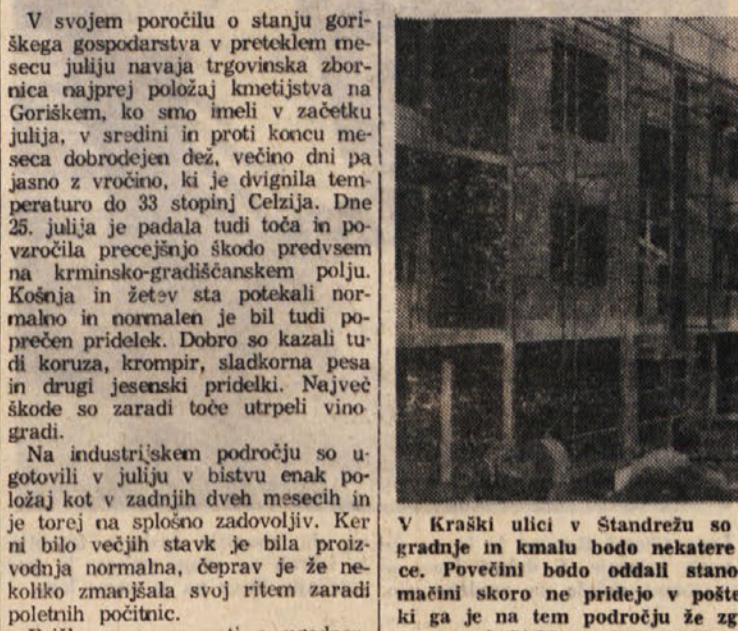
V svojem poročilu o stanju goriškega gospodarstva v preteklem mesecu juliju navaja trgovinska zbornica najprej položaj kmetijstva na Goriškem, ko smo imeli v začetku julija, v sredini in proti koncu meseca dobrodejen dež, večino dni pa jasno z vročino, ki je dvignila temperaturo do 33 stopinj Celzija. Dne 25. julija je padala tudi toča in povzročila precejšnjo škodo predvsem na krminsko-gradiščanskem polju. Košnja in žetev sta potekali normalno in normalen je bil tudi popreček pridelek. Dobro so kazali tudi koruza, krompir, sladkorna pesa in drugi jesenski pridelki. Največ škode so zaradi toče utrpeli vinogradi.

Na industrijskem področju so ugotovili v juliju v bistvu enak položaj kot v zadnjih dveh mesecih in je torej na splošno zadovoljiv. Ker ni bilo večjih stavk je bila proizvodnja normalna, čeprav je že nekoliko zmanjšala svoj ritem zaradi poletnih počitnic.

V Kraški ulici v Štandrežu so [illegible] gradnje in kmalu bodo nekatere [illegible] ce. Povečini bodo oddali stano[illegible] mačini skoro ne pridejo v pošte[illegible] ki ga je na tem področju že zg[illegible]